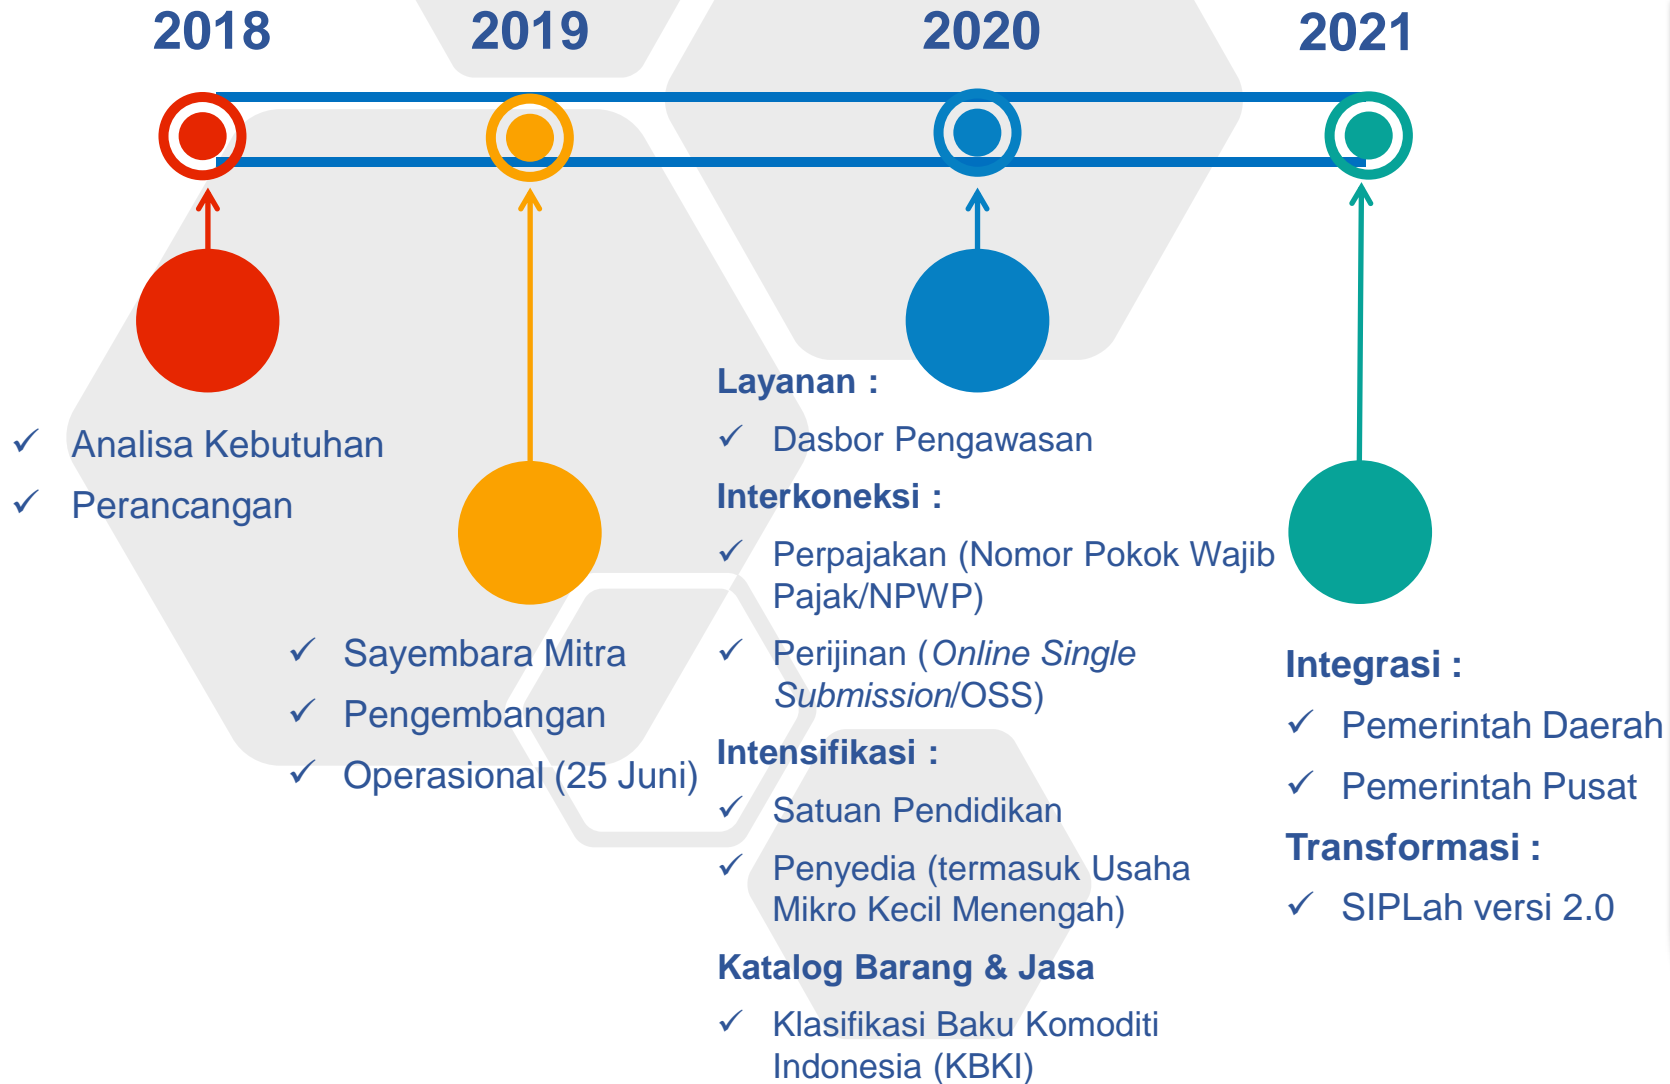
2018

2019

2020

2021

✓ Analisa Kebutuhan
✓ Perancangan

✓ Sayembara Mitra
✓ Pengembangan
✓ Operasional (25 Juni)

Layanan :
✓ Dasbor Pengawasan
Interkoneksi :
✓ Perpajakan (Nomor Pokok Wajib Pajak/NPWP)
✓ Perijinan (*Online Single Submission*/OSS)
Intensifikasi :
✓ Satuan Pendidikan
✓ Penyedia (termasuk Usaha Mikro Kecil Menengah)
Katalog Barang & Jasa
✓ Klasifikasi Baku Komoditi Indonesia (KBKI)

Integrasi :
✓ Pemerintah Daerah
✓ Pemerintah Pusat
Transformasi :
✓ SIPLah versi 2.0